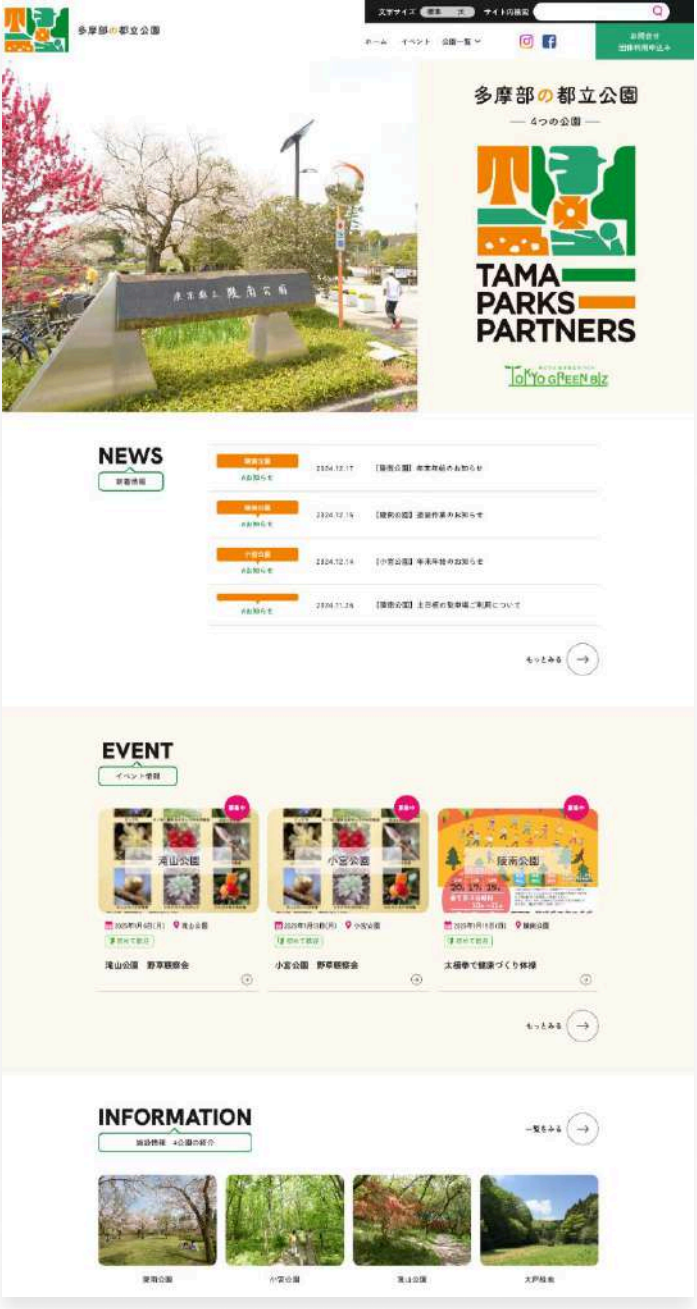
多摩部の都立公園

文字サイズ 標準 大 サイト内検索

ホーム イベント 公園一覧

お問合せ
団体利用申込み

多摩部の都立公園
— 4つの公園 —

TAMA PARKS PARTNERS

TOKYO GREEN BIZ

東京都立 陵南公園

NEWS
新着情報

陵南公園 お知らせ 2024.12.17 【陵南公園】年末年始のお知らせ

陵南公園 お知らせ 2024.12.16 【陵南公園】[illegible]作業のお知らせ

小宮公園 お知らせ 2024.12.14 【小宮公園】年末年始のお知らせ

お知らせ 2024.11.26 【陵南公園】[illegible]について

もっとみる

EVENT
イベント情報

募集中 滝山公園
2025年1月6日(月) 滝山公園
初めて参加
滝山公園 野草観察会

募集中 小宮公園
2025年1月6日(月) 小宮公園
初めて参加
小宮公園 野草観察会

募集中 陵南公園
2025年1月18日(土) 陵南公園
初めて参加
太極拳で健康づくり体操

もっとみる

INFORMATION
施設情報 4公園の紹介

一覧をみる

陵南公園 小宮公園 滝山公園 大戸緑地